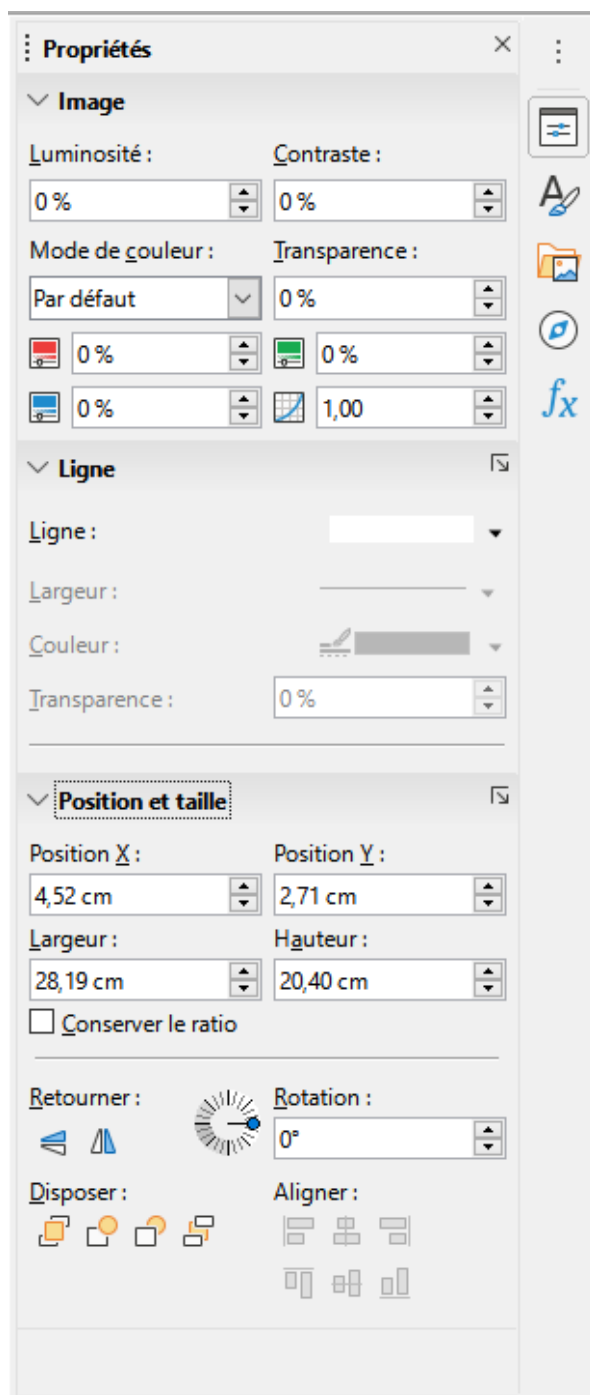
Propriétés
×

Image

Luminosité :
0 %
Contraste :
0 %
Mode de couleur :
Par défaut
Transparence :
0 %
0 %
0 %
0 %
1,00

Ligne

Ligne :
Largeur :
Couleur :
Transparence :
0 %

Position et taille

Position X :
4,52 cm
Position Y :
2,71 cm
Largeur :
28,19 cm
Hauteur :
20,40 cm
Conserver le ratio

Retourner :
Rotation :
0°
Disposer :
Aligner :

$fx$